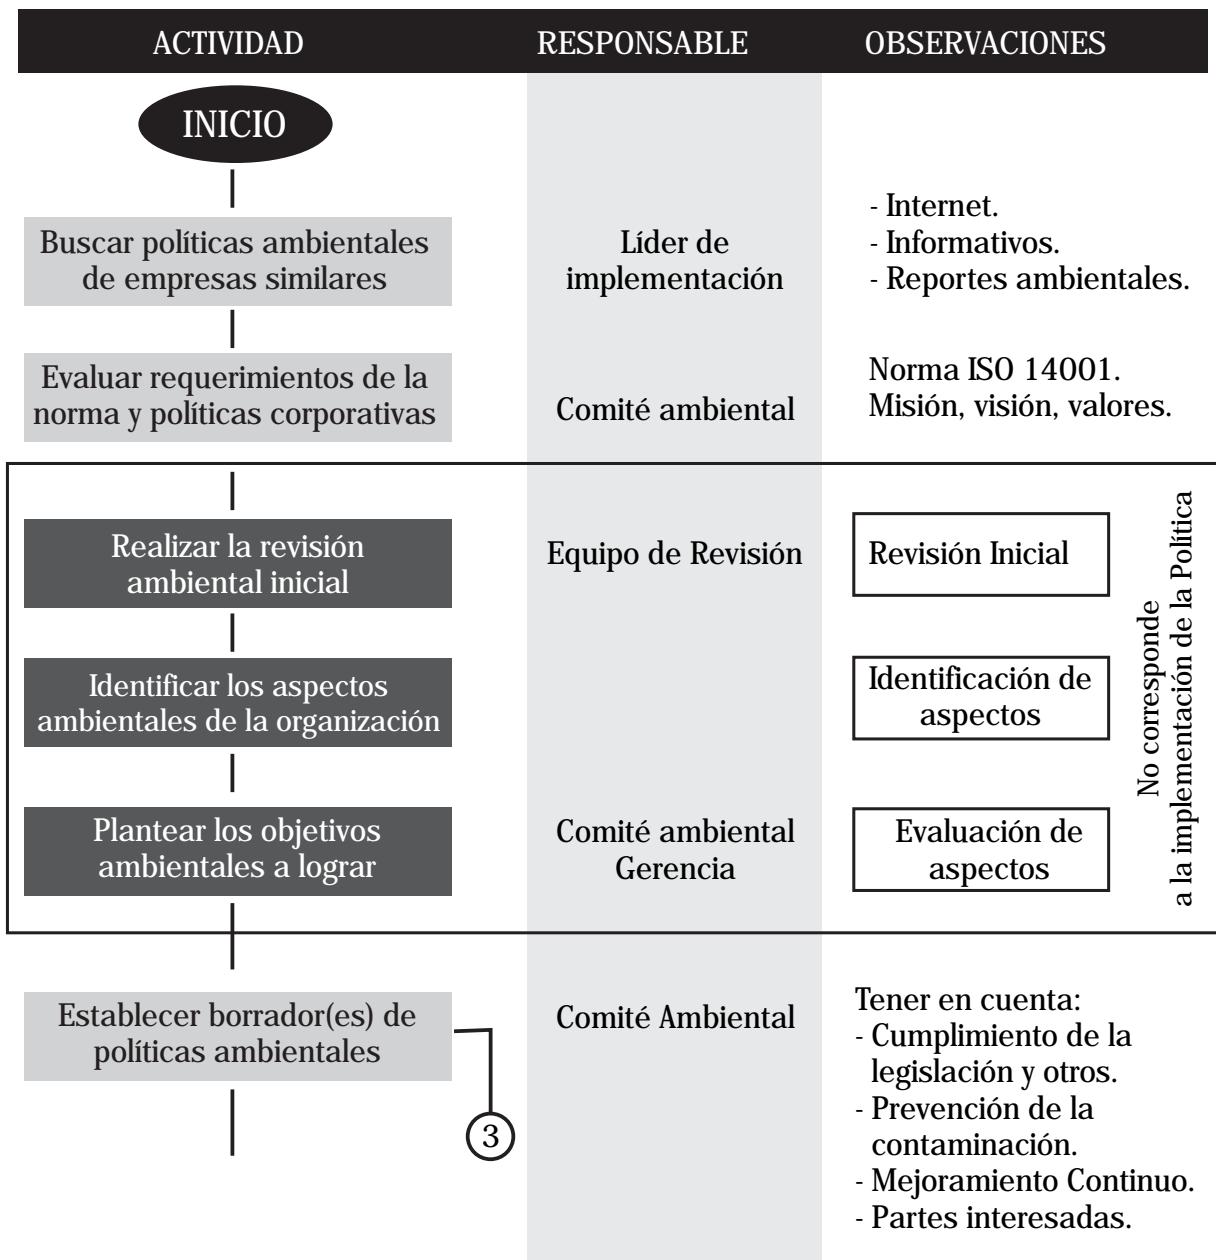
| ACTIVIDAD | RESPONSABLE | OBSERVACIONES |
|---|---|---|
| INICIO | | |
| Buscar políticas ambientales de empresas similares | Líder de implementación | - Internet. - Informativos. - Reportes ambientales. |
| Evaluar requerimientos de la norma y políticas corporativas | Comité ambiental | Norma ISO 14001. Misión, visión, valores. |
| Realizar la revisión ambiental inicial | Equipo de Revisión | Revisión Inicial |
| Identificar los aspectos ambientales de la organización | | Identificación de aspectos |
| Plantear los objetivos ambientales a lograr | Comité ambiental Gerencia | Evaluación de aspectos |
| Establecer borrador(es) de políticas ambientales | Comité Ambiental | Tener en cuenta: - Cumplimiento de la legislación y otros. - Prevención de la contaminación. - Mejoramiento Continuo. - Partes interesadas. |

No corresponde a la implementación de la Política

3